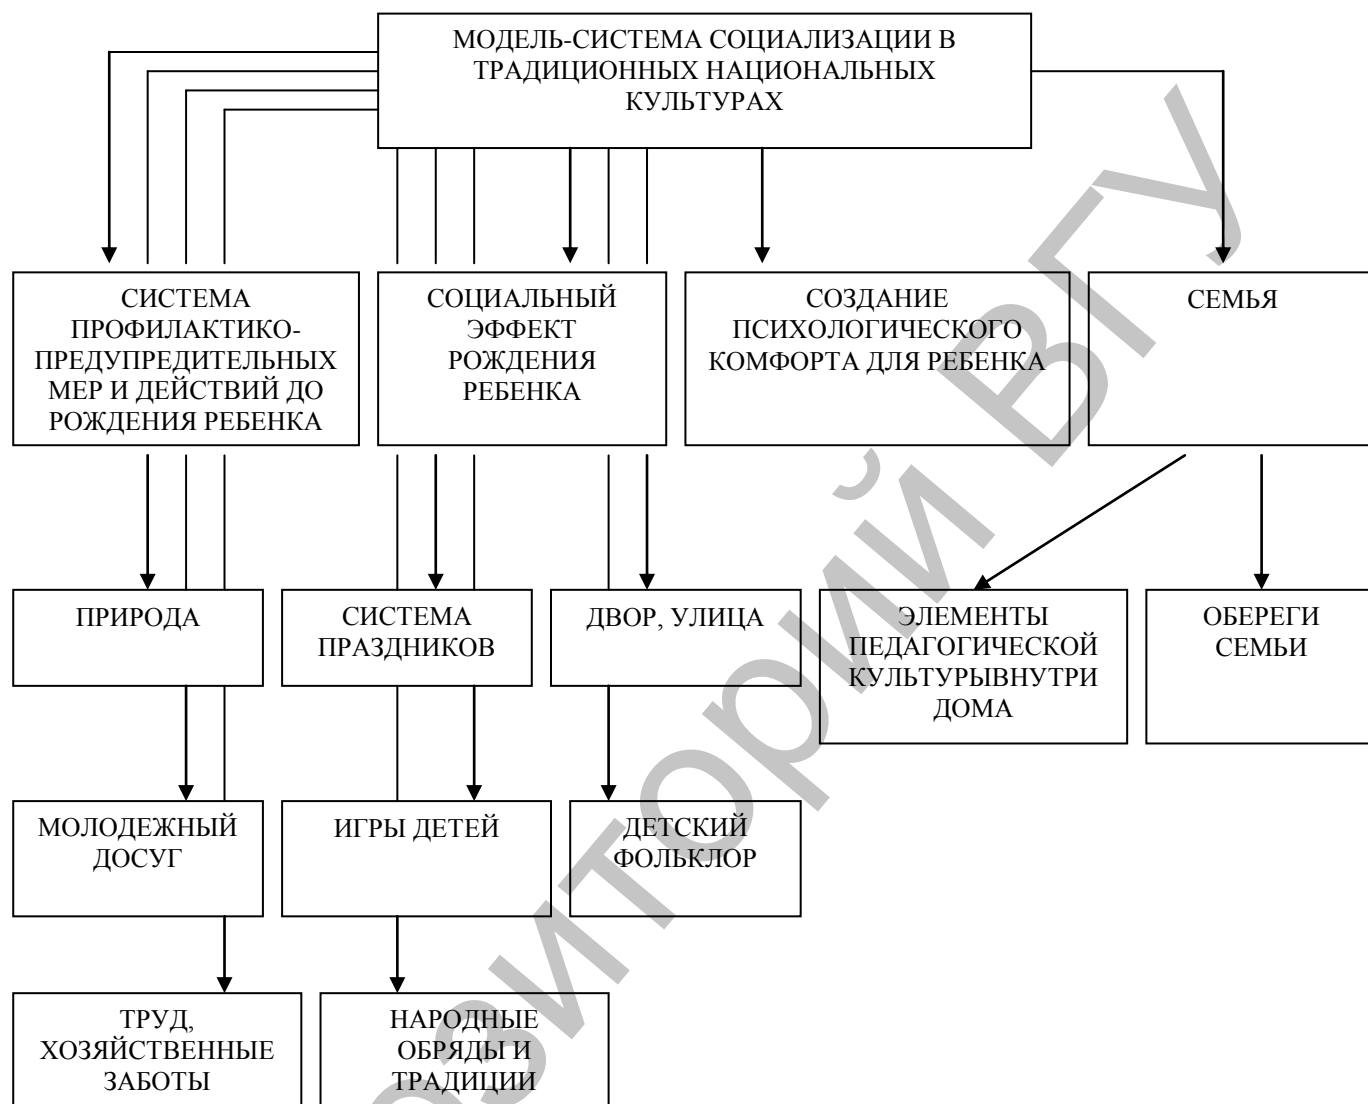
МОДЕЛЬ-СИСТЕМА СОЦИАЛИЗАЦИИ В ТРАДИЦИОННЫХ НАЦИОНАЛЬНЫХ КУЛЬТУРАХ

СИСТЕМА ПРОФИЛАКТИКО-ПРЕДУПРЕДИТЕЛЬНЫХ МЕР И ДЕЙСТВИЙ ДО РОЖДЕНИЯ РЕБЕНКА

СОЦИАЛЬНЫЙ ЭФФЕКТ РОЖДЕНИЯ РЕБЕНКА

СОЗДАНИЕ ПСИХОЛОГИЧЕСКОГО КОМФОРТА ДЛЯ РЕБЕНКА

СЕМЬЯ

ПРИРОДА

СИСТЕМА ПРАЗДНИКОВ

ДВОР, УЛИЦА

ЭЛЕМЕНТЫ ПЕДАГОГИЧЕСКОЙ КУЛЬТУРЫВНУТРИ ДОМА

ОБЕРЕГИ СЕМЬИ

МОЛОДЕЖНЫЙ ДОСУГ

ИГРЫ ДЕТЕЙ

ДЕТСКИЙ ФОЛЬКЛОР

ТРУД, ХОЗЯЙСТВЕННЫЕ ЗАБОТЫ

НАРОДНЫЕ ОБРЯДЫ И ТРАДИЦИИ

Репозиторий ВГУ